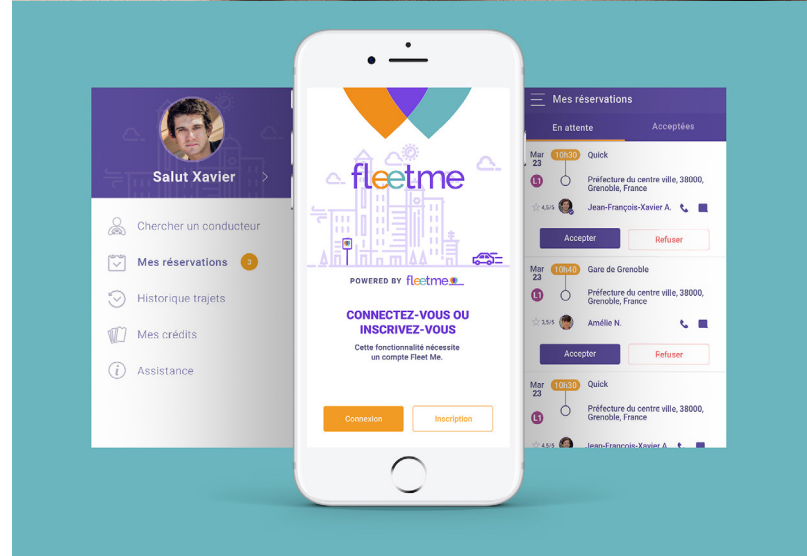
Salut Xavier

Chercher un conducteur

Mes réservations 3

Historique trajets

Mes crédits

Assistance

fleetme

POWERED BY fleetme

CONNECTEZ-VOUS OU INSCRIVEZ-VOUS

Cette fonctionnalité nécessite un compte Fleet Me.

Connexion

Inscription

Mes réservations

En attente

Acceptées

Mar 23 10h30 Quick

L1

Préfecture du centre ville, 38000, Grenoble, France

4,5/5 Jean-François-Xavier A.

Accepter

Refuser

Mar 23 10h40 Gare de Grenoble

L1

Préfecture du centre ville, 38000, Grenoble, France

3,5/5 Amélie N.

Accepter

Refuser

Mar 23 10h30 Quick

L1

Préfecture du centre ville, 38000, Grenoble, France

4,5/5 Jean-François-Xavier A.